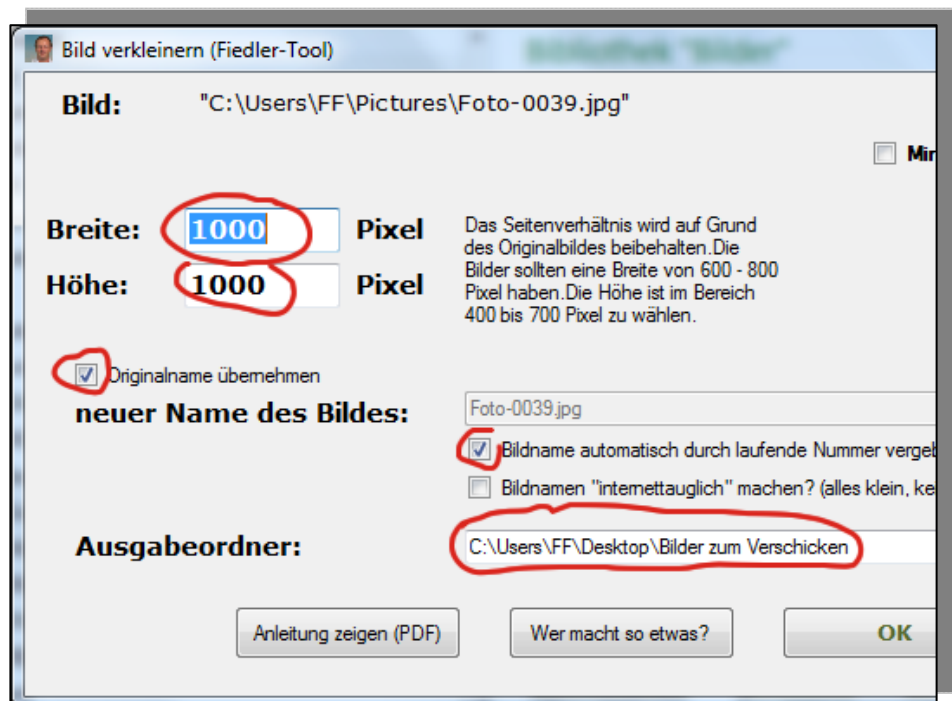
Bild verkleinern (Fiedler-Tool)

Bibliothek "Bilder"

Bild: "C:\Users\FF\Pictures\Foto-0039.jpg"

Mi

Breite: 1000 Pixel

Höhe: 1000 Pixel

Das Seitenverhältnis wird auf Grund des Originalbildes beibehalten.Die Bilder sollten eine Breite von 600 - 800 Pixel haben.Die Höhe ist im Bereich 400 bis 700 Pixel zu wählen.

Originalname übernehmen

neuer Name des Bildes: Foto-0039.jpg

Bildname automatisch durch laufende Nummer vergeb

Bildnamen "internettauglich" machen? (alles klein, ke

Ausgabeordner: C:\Users\FF\Desktop\Bilder zum Verschicken

Anleitung zeigen (PDF)

Wer macht so etwas?

OK